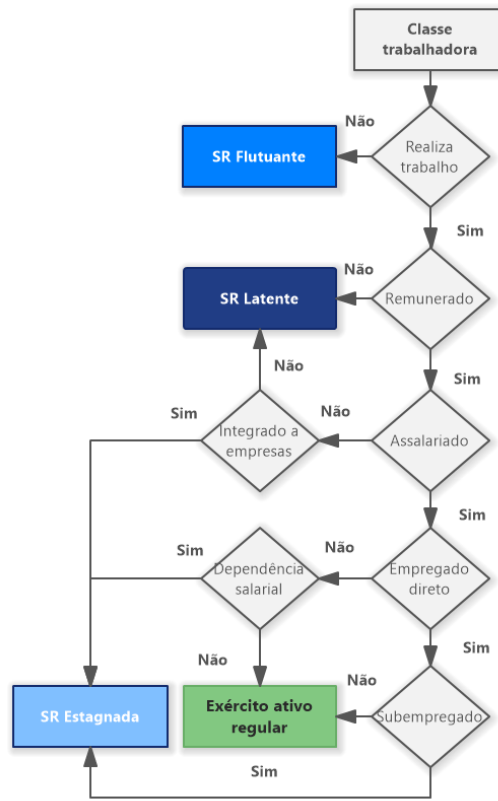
Classe trabalhadora

Não

SR Flutuante

Realiza trabalho

Sim

Não

SR Latente

Remunerado

Não

Sim

Sim

Não

Integrado a empresas

Assalariado

Sim

Sim

Não

Dependência salarial

Empregado direto

Não

Sim

Não

SR Estagnada

Exército ativo regular

Subempregado

Sim